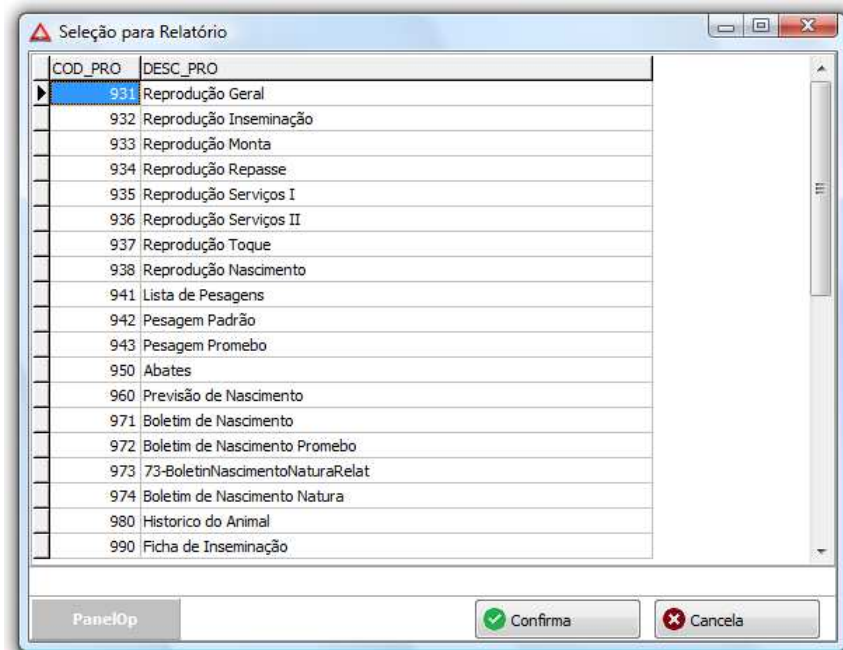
Seleção para Relatório

| COD_PRO | DESC_PRO |
|---|---|
| 931 | Reprodução Geral |
| 932 | Reprodução Inseminação |
| 933 | Reprodução Monta |
| 934 | Reprodução Repasse |
| 935 | Reprodução Serviços I |
| 936 | Reprodução Serviços II |
| 937 | Reprodução Toque |
| 938 | Reprodução Nascimento |
| 941 | Lista de Pesagens |
| 942 | Pesagem Padrão |
| 943 | Pesagem Promebo |
| 950 | Abates |
| 960 | Previsão de Nascimento |
| 971 | Boletim de Nascimento |
| 972 | Boletim de Nascimento Promebo |
| 973 | 73-BoletinNascimentoNaturaRelat |
| 974 | Boletim de Nascimento Natura |
| 980 | Historico do Animal |
| 990 | Ficha de Inseminação |

PanelOp

Confirma

Cancela